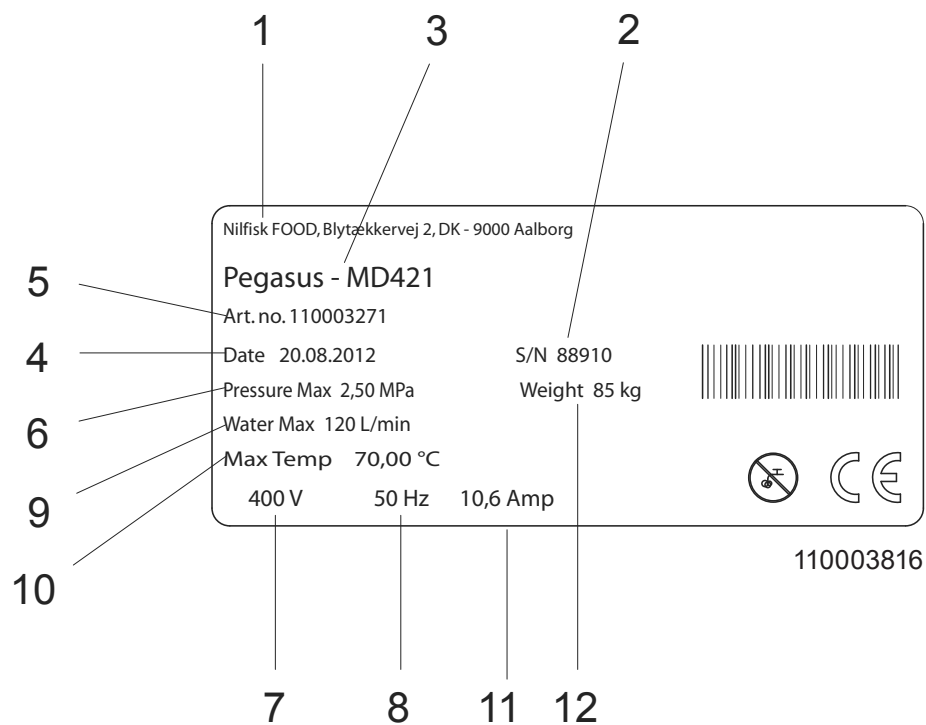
1
3
2

Nilfisk FOOD, Blytækkervej 2, DK - 9000 Aalborg

5
Pegasus - MD421

Art. no. 110003271

4
Date 20.08.2012
S/N 88910

6
Pressure Max 2,50 MPa
Weight 85 kg

Water Max 120 L/min

9
Max Temp 70,00 °C

CE

400 V
50 Hz
10,6 Amp

10

110003816

7
8
11
12